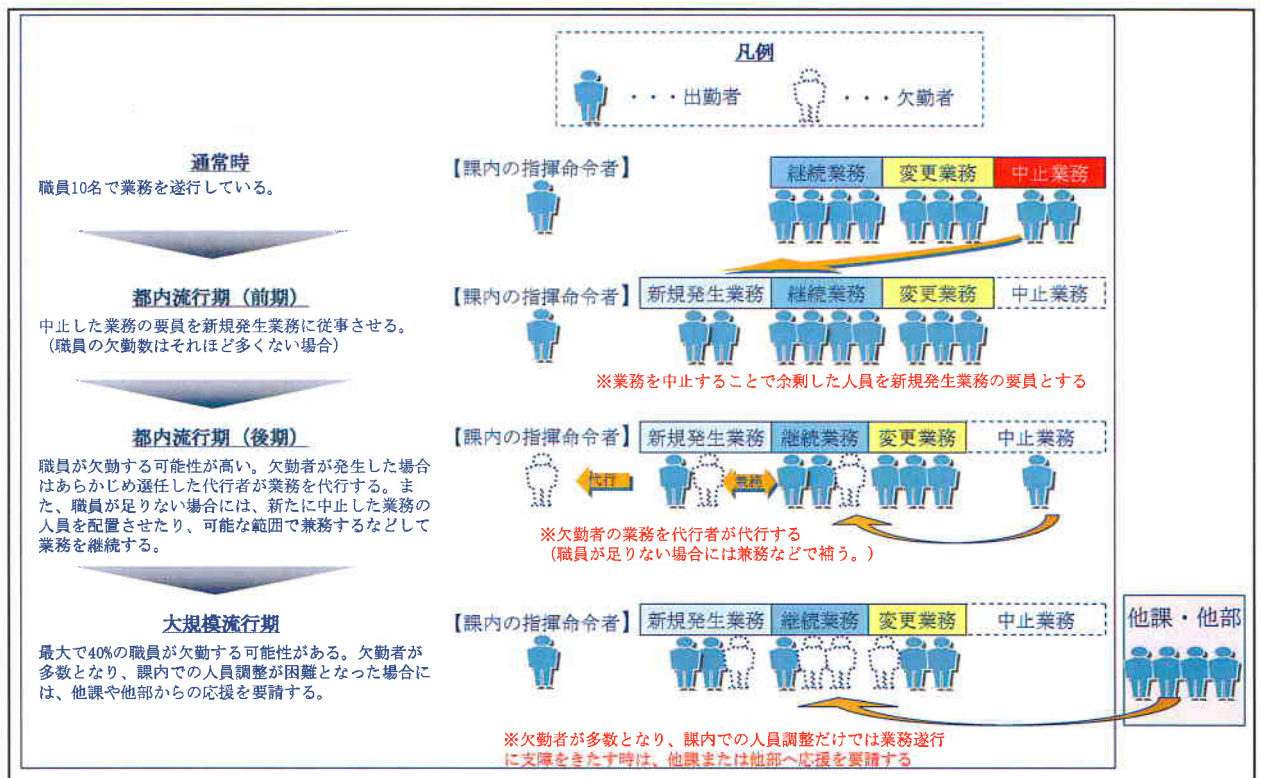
凡例

・・・出勤者　・・・欠勤者

通常時
職員10名で業務を遂行している。

【課内の指揮命令者】

| 継続業務 | 変更業務 | 中止業務 |
|---|---|---|

都内流行期（前期）
中止した業務の要員を新規発生業務に従事させる。
（職員の欠勤数はそれほど多くない場合）

【課内の指揮命令者】

| 新規発生業務 | 継続業務 | 変更業務 | 中止業務 |
|---|---|---|---|

※業務を中止することで余剰した人員を新規発生業務の要員とする

都内流行期（後期）
職員が欠勤する可能性が高い。欠勤者が発生した場合はあらかじめ選任した代行者が業務を代行する。また、職員が足りない場合には、新たに中止した業務の人員を配置させたり、可能な範囲で兼務するなどして業務を継続する。

【課内の指揮命令者】

| 新規発生業務 | 継続業務 | 変更業務 | 中止業務 |
|---|---|---|---|

代行

兼務

※欠勤者の業務を代行者が代行する
（職員が足りない場合には兼務などで補う。）

大規模流行期
最大で40%の職員が欠勤する可能性がある。欠勤者が多数となり、課内での人員調整が困難となった場合には、他課や他部からの応援を要請する。

【課内の指揮命令者】

| 新規発生業務 | 継続業務 | 変更業務 | 中止業務 |
|---|---|---|---|

他課・他部

※欠勤者が多数となり、課内での人員調整だけでは業務遂行に支障をきたす時は、他課または他部へ応援を要請する